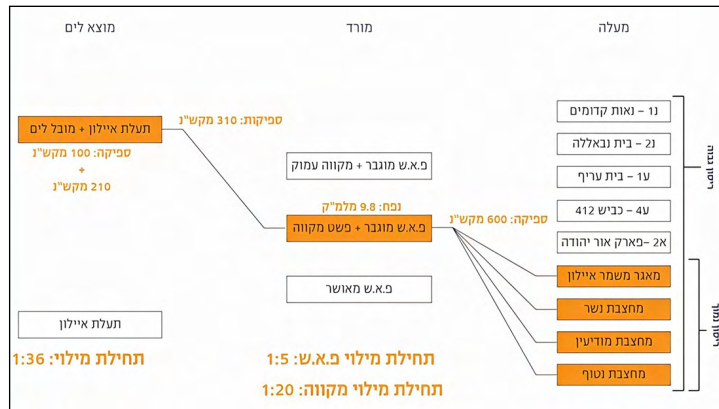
מעלה

מורד

מוצא לים

נ1 – נאות קדומים

נ2 – בית נבאללה

ע1 – בית עריף

ע4 – כביש 412

א2 –פארק אור יהודה

מאגר משמר איילון

מחצבת נשר

מחצבת מודיעין

מחצבת נטוף

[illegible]

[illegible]

ספיקה: 600 מקש"נ

פ.א.ש מוגבר + מקווה עמוק

נפח: 9.8 מלמ"ק

פ.א.ש מוגבר + פשט מקווה

פ.א.ש מאושר

ספיקות: 310 מקש"נ

תעלת איילון + מובל לים

ספיקה: 100 מקש"נ
+
210 מקש"נ

תעלת איילון

תחילת מילוי: 1:36

תחילת מילוי פ.א.ש: 1:5

תחילת מילוי מקווה: 1:20